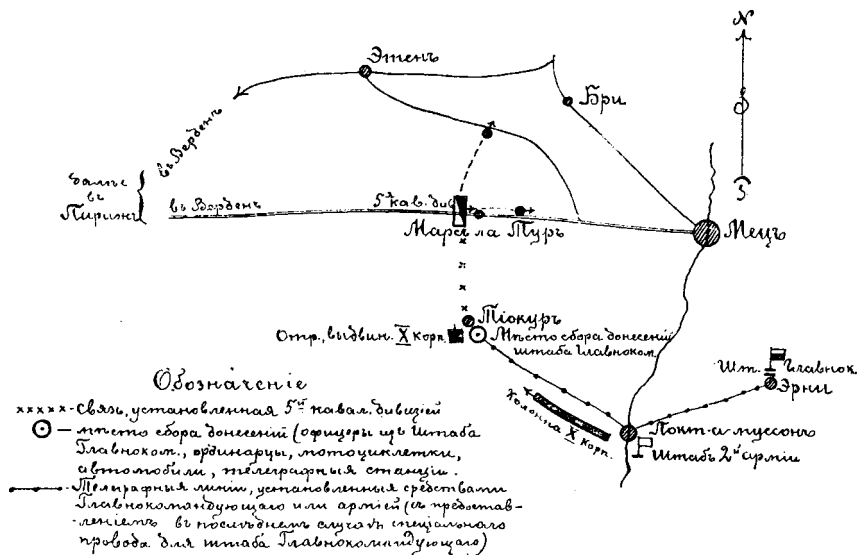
N
S
Этенъ
Бри
въ Верденъ
дальше въ Парижъ
въ Верденъ
5 кав. див.
Марсъ ла Туръ
Мецъ
Тiокуръ
Отр. выдвин. X корп.
Мѣсто сбора донесенiй штаба главноком.
Шт. главнок.
Эрни
Колонна X корп.
Понтъ-а-муссонъ
Штабъ 2ой армiи

Обозначенiе
xxxxx - Связь, установленная 5ой кавал. дивизiей
⊙ — мѣсто сбора донесенiй (офицеры изъ Штаба Главноком., ординарцы, мотоциклетки, автомобили, телеграфныя станцiи.
—•— Телеграфныя линiи, установленныя средствами Главнокомандующаго или армiей (съ предоставленiемъ въ послѣднемъ случаѣ спецiальнаго провода для штаба Главнокомандующаго)